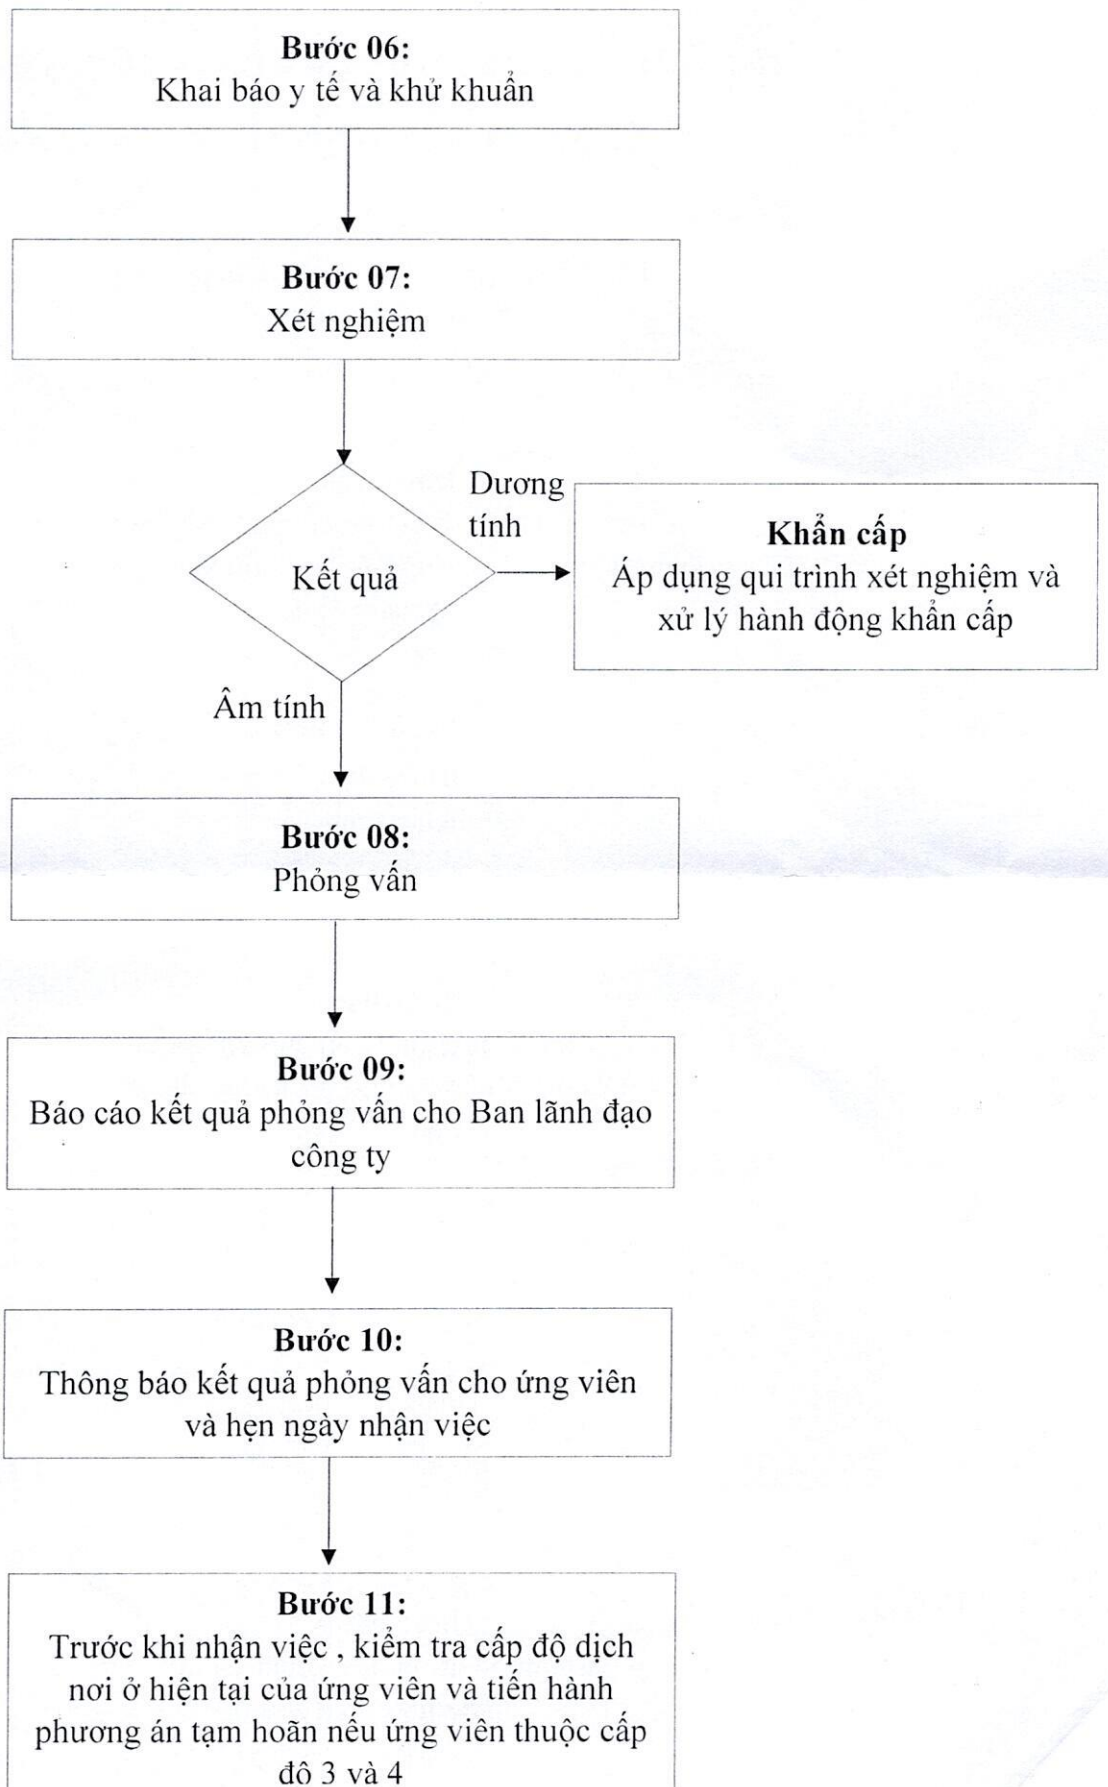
**Bước 06:**
Khai báo y tế và khử khuẩn

**Bước 07:**
Xét nghiệm

Kết quả

Dương tính

**Khẩn cấp**
Áp dụng qui trình xét nghiệm và xử lý hành động khẩn cấp

Âm tính

**Bước 08:**
Phỏng vấn

**Bước 09:**
Báo cáo kết quả phỏng vấn cho Ban lãnh đạo công ty

**Bước 10:**
Thông báo kết quả phỏng vấn cho ứng viên và hẹn ngày nhận việc

**Bước 11:**
Trước khi nhận việc , kiểm tra cấp độ dịch nơi ở hiện tại của ứng viên và tiến hành phương án tạm hoãn nếu ứng viên thuộc cấp độ 3 và 4